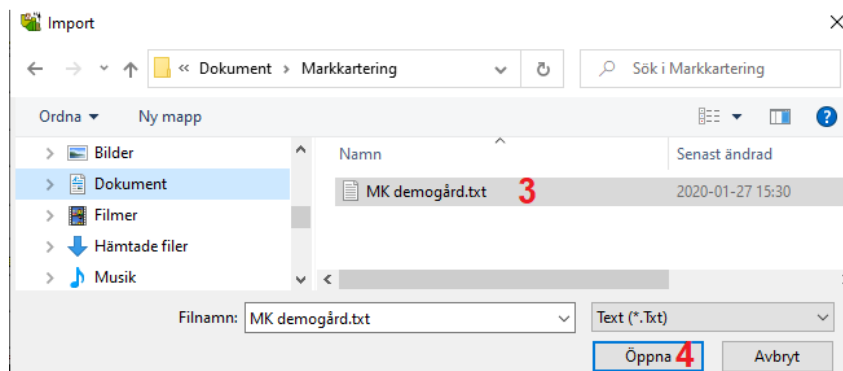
Import

« Dokument › Markkartering

Sök i Markkartering

Ordna ▾ Ny mapp

Bilder
Dokument
Filmer
Hämtade filer
Musik

Namn
Senast ändrad

MK demogård.txt 3
2020-01-27 15:30

Filnamn: MK demogård.txt

Text (*.Txt)

Öppna 4
Avbryt